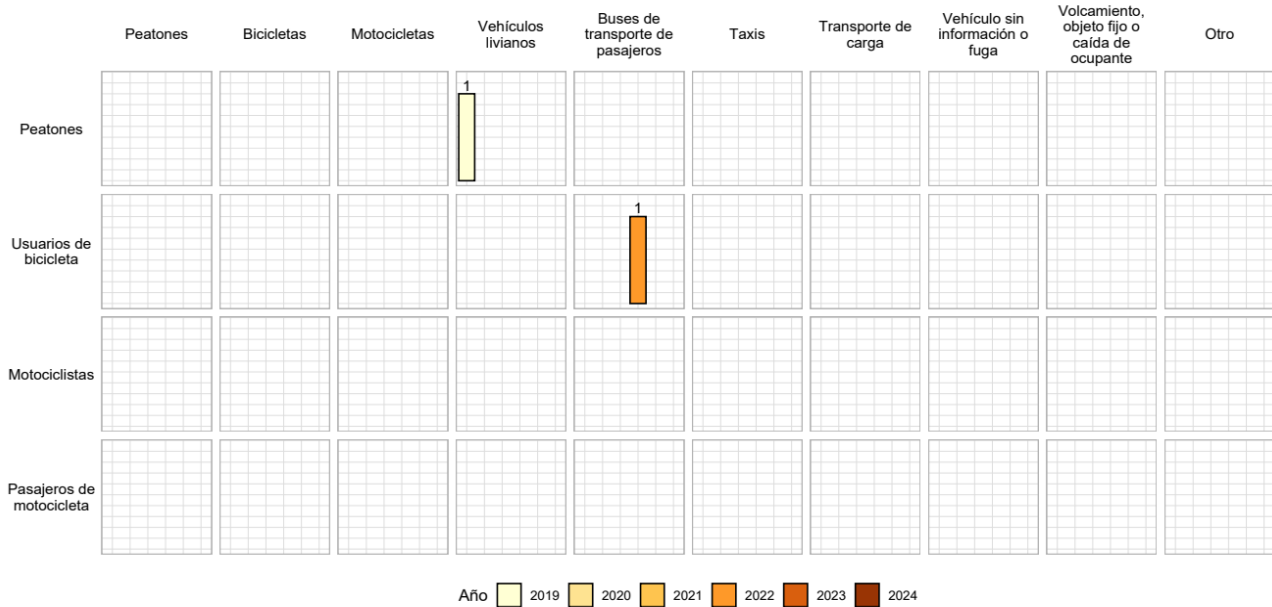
Peatones | Bicicletas | Motocicletas | Vehículos livianos | Buses de transporte de pasajeros | Taxis | Transporte de carga | Vehículo sin información o fuga | Volcamiento, objeto fijo o caída de ocupante | Otro

Peatones

1

Usuarios de bicicleta

1

Motociclistas

Pasajeros de motocicleta

Año 2019 2020 2021 2022 2023 2024